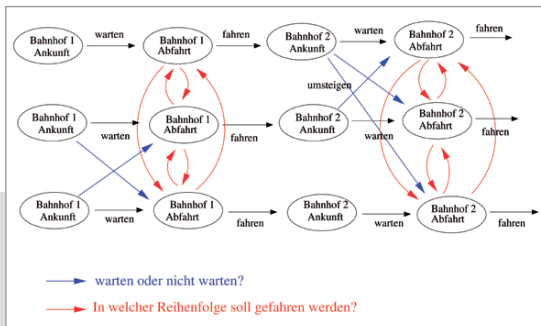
Bahnhof 1 Ankunft
warten
Bahnhof 1 Abfahrt
fahren
Bahnhof 2 Ankunft
warten
Bahnhof 2 Abfahrt
fahren

Bahnhof 1 Ankunft
warten
Bahnhof 1 Abfahrt
fahren
umsteigen
Bahnhof 2 Ankunft
warten
Bahnhof 2 Abfahrt
fahren

Bahnhof 1 Ankunft
warten
Bahnhof 1 Abfahrt
fahren
Bahnhof 2 Ankunft
warten
Bahnhof 2 Abfahrt
fahren

warten oder nicht warten?

In welcher Reihenfolge soll gefahren werden?